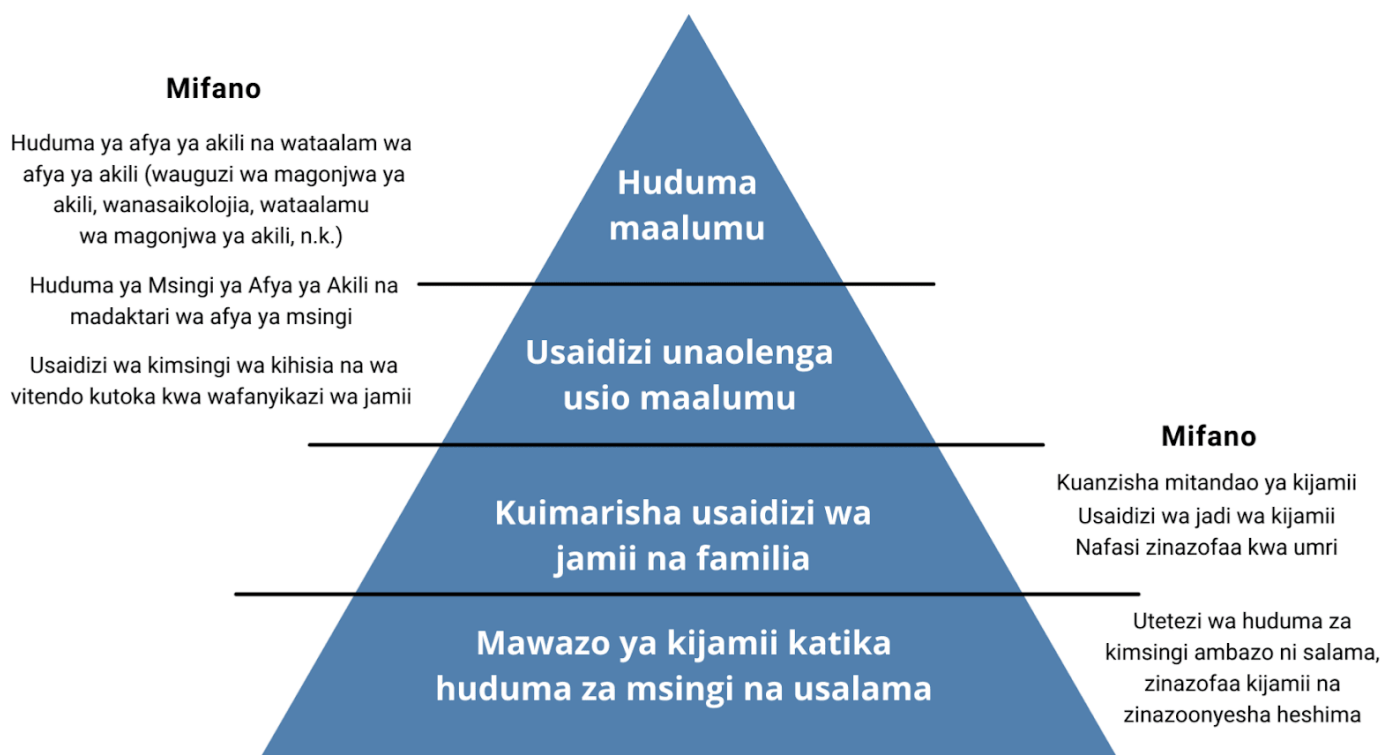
Mifano

Huduma ya afya ya akili na wataalam wa afya ya akili (wauguzi wa magonjwa ya akili, wanasaikolojia, wataalamu wa magonjwa ya akili, n.k.)

Huduma ya Msingi ya Afya ya Akili na madaktari wa afya ya msingi

Usaidizi wa kimsingi wa kihisia na wa vitendo kutoka kwa wafanyikazi wa jamii

Huduma maalumu

Usaidizi unaolenga usio maalumu

Kuimarisha usaidizi wa jamii na familia

Mawazo ya kijamii katika huduma za msingi na usalama

Mifano

Kuanzisha mitandao ya kijamii
Usaidizi wa jadi wa kijamii
Nafasi zinazofaa kwa umri

Utetezi wa huduma za kimsingi ambazo ni salama, zinazofaa kijamii na zinazoonyesha heshima